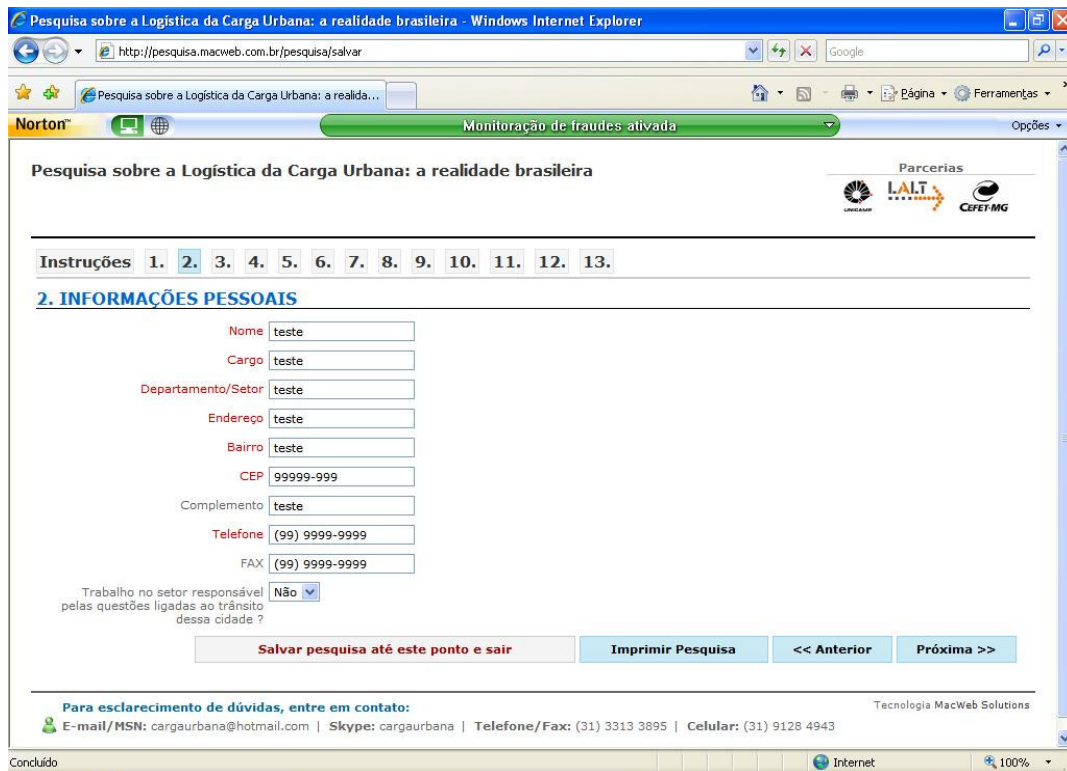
Pesquisa sobre a Logística da Carga Urbana: a realidade brasileira - Windows Internet Explorer

http://pesquisa.macweb.com.br/pesquisa/salvar

Google

Pesquisa sobre a Logística da Carga Urbana: a realida...

Página · Ferramentas ·

Norton

Monitoração de fraudes ativada

Opções ·

Pesquisa sobre a Logística da Carga Urbana: a realidade brasileira

Parcerias

LALT

UNICAMP

CEFET-MG

Instruções 1. 2. 3. 4. 5. 6. 7. 8. 9. 10. 11. 12. 13.

2. INFORMAÇÕES PESSOAIS

Nome teste

Cargo teste

Departamento/Setor teste

Endereço teste

Bairro teste

CEP 99999-999

Complemento teste

Telefone (99) 9999-9999

FAX (99) 9999-9999

Trabalho no setor responsável pelas questões ligadas ao trânsito dessa cidade ? Não

Salvar pesquisa até este ponto e sair

Imprimir Pesquisa

<< Anterior

Próxima >>

Para esclarecimento de dúvidas, entre em contato:

Tecnologia MacWeb Solutions

E-mail/MSN: cargaurbana@hotmail.com | Skype: cargaurbana | Telefone/Fax: (31) 3313 3895 | Celular: (31) 9128 4943

Concluído

Internet

100%